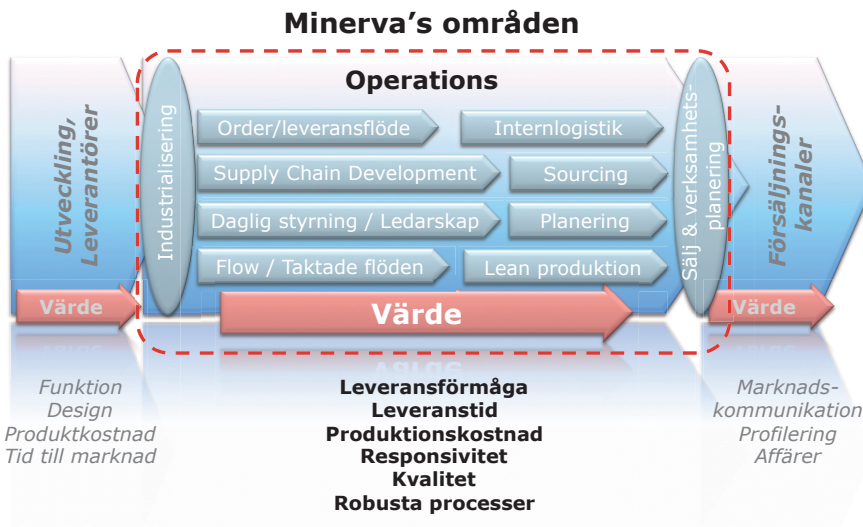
Minerva's områden

Utveckling, Leverantörer

Industrialisering

Operations

Order/leveransflöde

Internlogistik

Supply Chain Development

Sourcing

Daglig styrning / Ledarskap

Planering

Flow / Taktade flöden

Lean produktion

Sälj & verksamhetsplanering

Försäljningskanaler

Värde

Värde

Värde

Funktion
Design
Produktkostnad
Tid till marknad

Leveransförmåga
Leveranstid
Produktionskostnad
Responsivitet
Kvalitet
Robusta processer

Marknadskommunikation
Profilering
Affärer